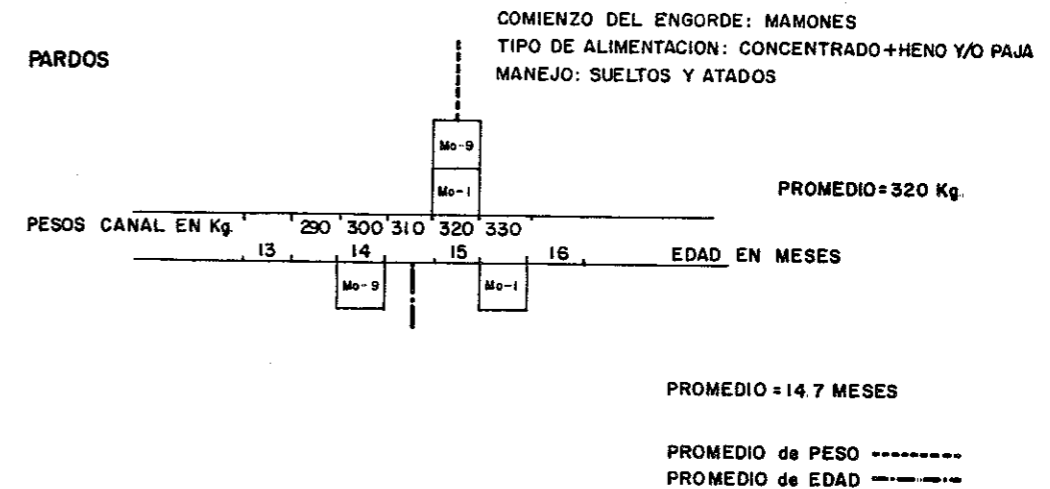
PARDOS

COMIENZO DEL ENGORDE: MAMONES
TIPO DE ALIMENTACION: CONCENTRADO+HENO Y/O PAJA
MANEJO: SUELTOS Y ATADOS

Mo-9
Mo-1

PROMEDIO=320 Kg.

PESOS CANAL EN Kg. 290 300 310 320 330

13 14 15 16 EDAD EN MESES

Mo-9 Mo-1

PROMEDIO=14.7 MESES

PROMEDIO de PESO
PROMEDIO de EDAD